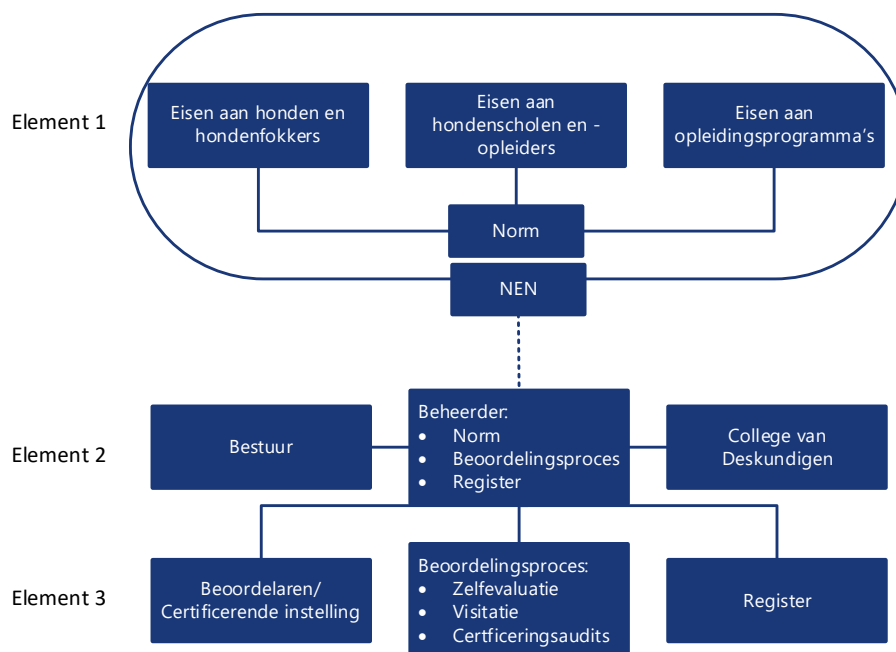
Element 1

Eisen aan honden en hondenfokkers

Eisen aan hondenscholen en -opleiders

Eisen aan opleidingsprogramma's

Norm

NEN

Element 2

Bestuur

Beheerder:
- Norm
- Beoordelingsproces
- Register

College van Deskundigen

Element 3

Beoordelaren/ Certificerende instelling

Beoordelingsproces:
- Zelfevaluatie
- Visitatie
- Certficeringsaudits

Register